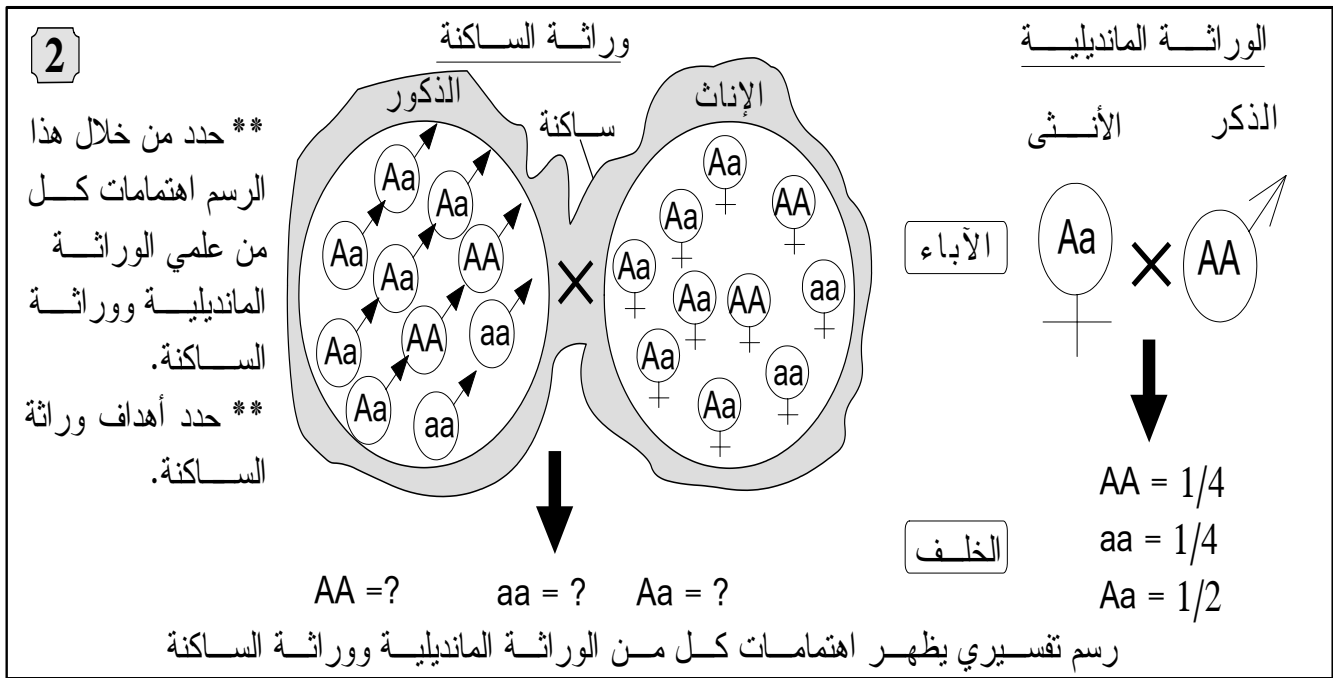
2

** حدد من خلال هذا الرسم اهتمامات كـــل من علمي الوراثـــة الماندليـــة ووراثـــة الســـاكنة.
** حدد أهداف وراثة الســـاكنة.

وراثـــة الســـاكنة

الذكور
ساكنة
الإناث

Aa Aa Aa AA Aa AA aa Aa AA Aa aa Aa

×

Aa Aa AA Aa Aa AA aa Aa aa Aa

AA =? aa = ? Aa = ?

الوراثـــة الماندليـــة

الذكر الأنـــثى

الآباء

Aa × AA

الخلـف

AA = $1/4$
aa = $1/4$
Aa = $1/2$

رسم تفســيري يظهــر اهتمامــات كــل مــن الوراثـــة الماندليـــة ووراثـــة الســـاكنة